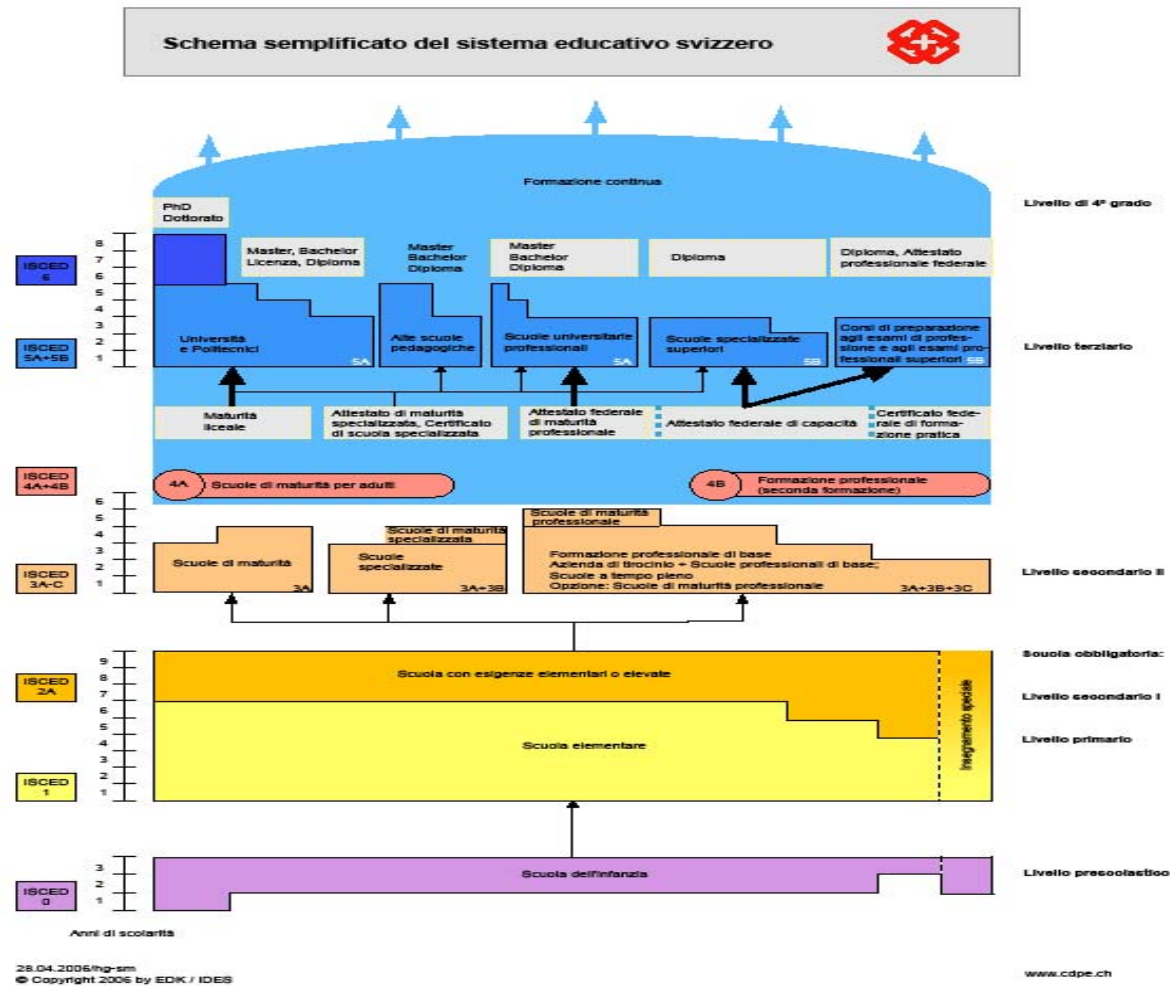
Schema semplificato del sistema educativo svizzero

Formazione continua

Livello di 4° grado

PhD
Dottorato

Master, Bachelor
Licenza, Diploma

Master
Bachelor
Diploma

Master
Bachelor
Diploma

Diploma

Diploma, Attestato professionale federale

8
7
6
5
4
3
2
1

ISCED 6

ISCED 5A+5B

Università e Politecnici 5A

Alte scuole pedagogiche

Scuole universitarie professionali 5A

Scuole specializzate superiori 5B

Corsi di preparazione agli esami di professione e agli esami professionali superiori 5B

Livello terziario

Maturità liceale

Attestato di maturità specializzata, Certificato di scuola specializzata

Attestato federale di maturità professionale

Attestato federale di capacità

Certificato federale di formazione pratica

ISCED 4A+4B

4A Scuole di maturità per adulti

4B Formazione professionale (seconda formazione)

6
5
4
3
2
1

ISCED 3A-C

Scuole di maturità 3A

Scuole di maturità specializzata

Scuole specializzate 3A+3B

Scuole di maturità professionale

Formazione professionale di base
Azienda di tirocinio + Scuole professionali di base;
Scuole a tempo pieno
Opzione: Scuole di maturità professionale 3A+3B+3C

Livello secondario II

9
8
7
6
5
4
3
2
1

ISCED 2A

ISCED 1

Scuola con esigenze elementari o elevate

Scuola elementare

Insegnamento speciale

Scuola obbligatoria:

Livello secondario I

Livello primario

3
2
1

ISCED 0

Scuola dell'infanzia

Livello prescolastico

Anni di scolarità

28.04.2006/hg-sm
© Copyright 2006 by EDK / IDES

www.cdpe.ch